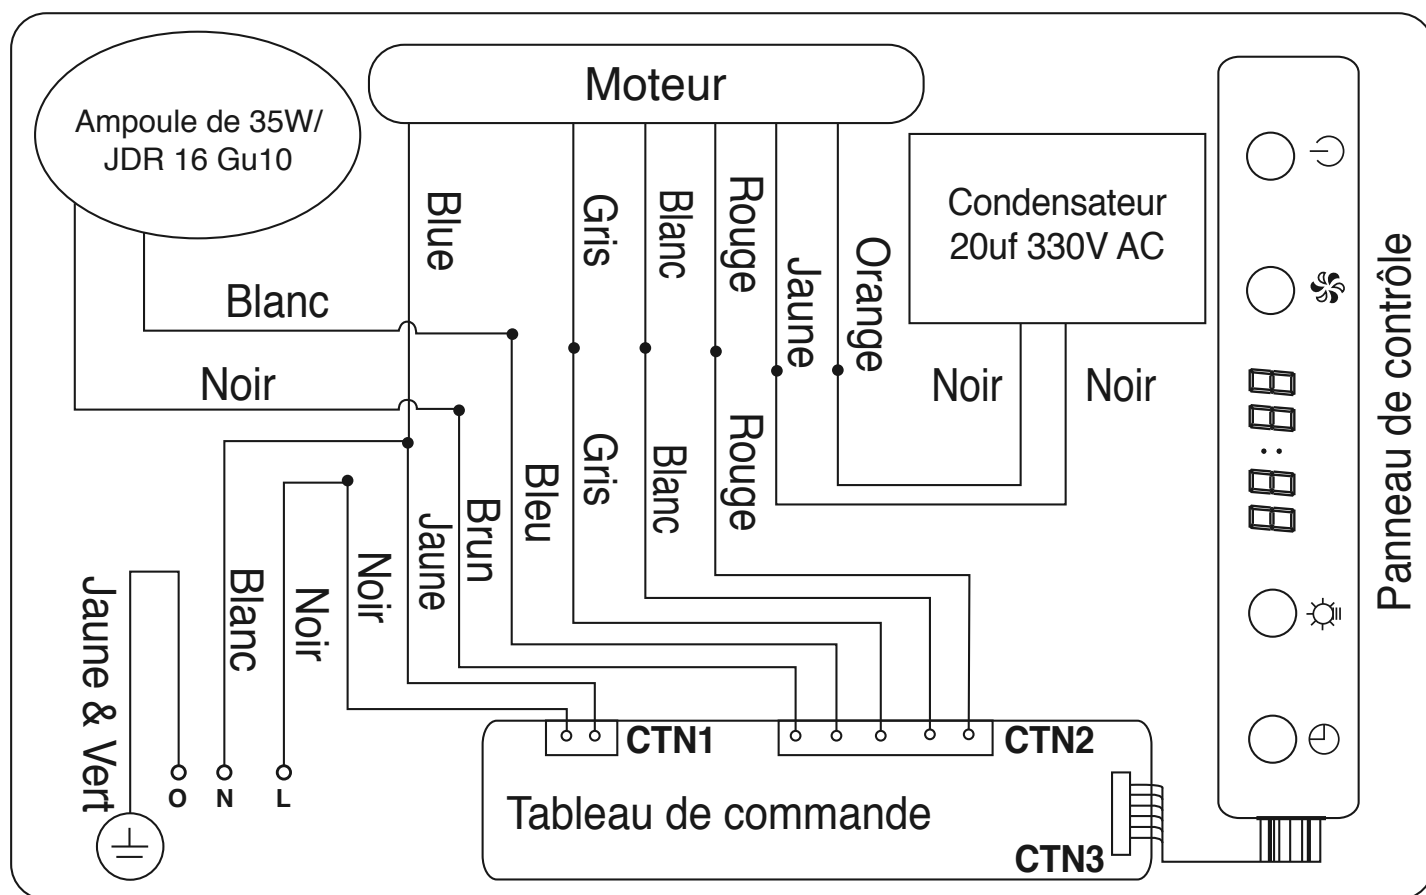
Ampoule de 35W/ JDR 16 Gu10

Moteur

Blue

Gris

Blanc

Rouge

Jaune

Orange

Condensateur 20uf 330V AC

Blanc

Noir

Noir

Noir

Bleu

Gris

Blanc

Rouge

Brun

Jaune

Noir

Noir

Blanc

Jaune & Vert

O

N

L

CTN1

CTN2

Tableau de commande

CTN3

88:88

Panneau de contrôle